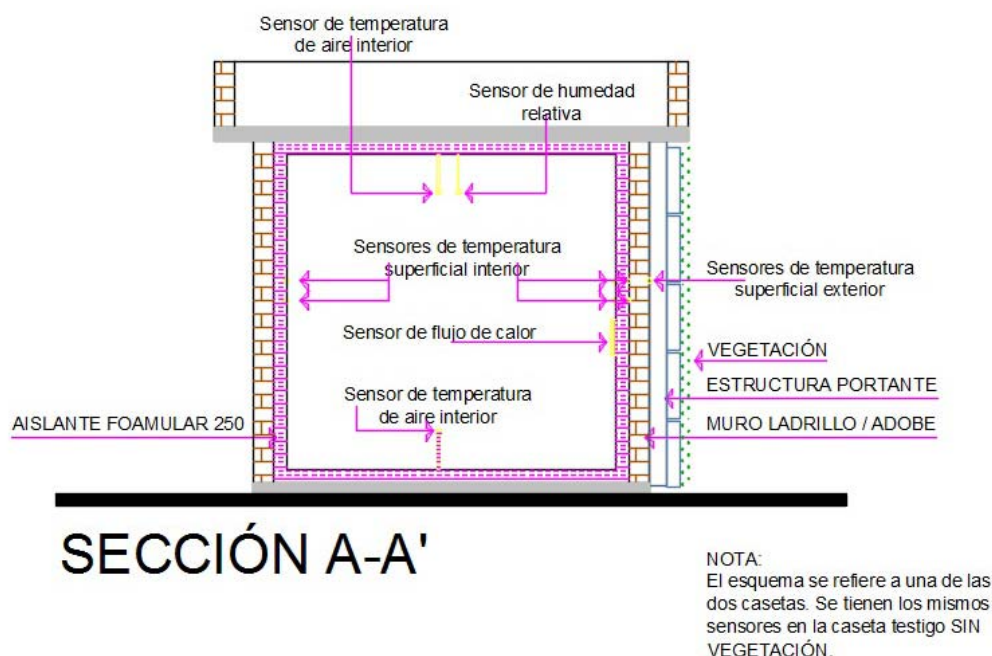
Sensor de temperatura de aire interior

Sensor de humedad relativa

Sensores de temperatura superficial interior

Sensores de temperatura superficial exterior

Sensor de flujo de calor

VEGETACIÓN

ESTRUCTURA PORTANTE

Sensor de temperatura de aire interior

MURO LADRILLO / ADOBE

AISLANTE FOAMULAR 250

SECCIÓN A-A'

NOTA:
El esquema se refiere a una de las dos casetas. Se tienen los mismos sensores en la caseta testigo SIN VEGETACIÓN.